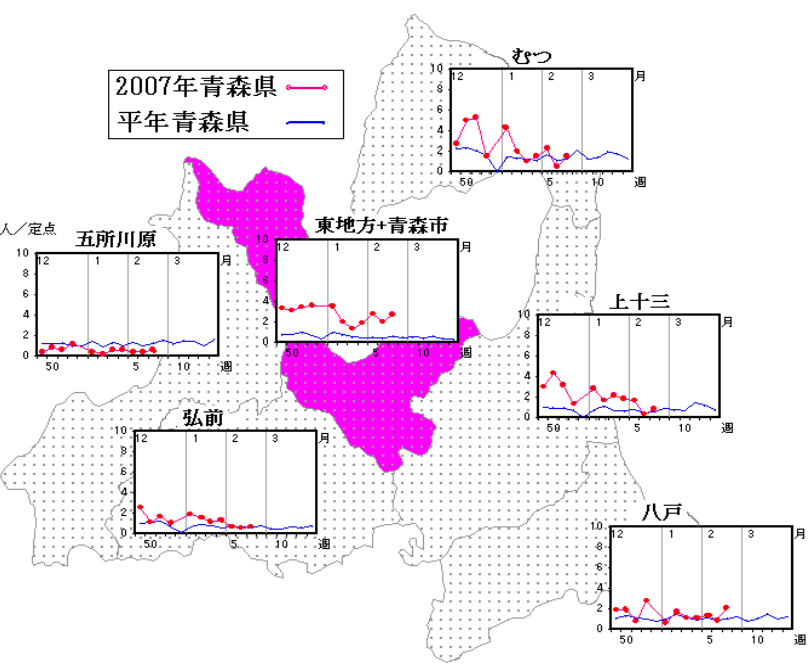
2007年青森県
平年青森県

むつ
10 8 6 4 2 0
12 1 2 3 月
50 5 10 週

人／定点
五所川原
10 8 6 4 2 0
12 1 2 3 月
50 5 10 週

東地方+青森市
10 8 6 4 2 0
12 1 2 3 月
50 5 10 週

上十三
10 8 6 4 2 0
12 1 2 3 月
50 5 10 週

弘前
10 8 6 4 2 0
12 1 2 3 月
50 5 10 週

八戸
10 8 6 4 2 0
12 1 2 3 月
50 5 10 週